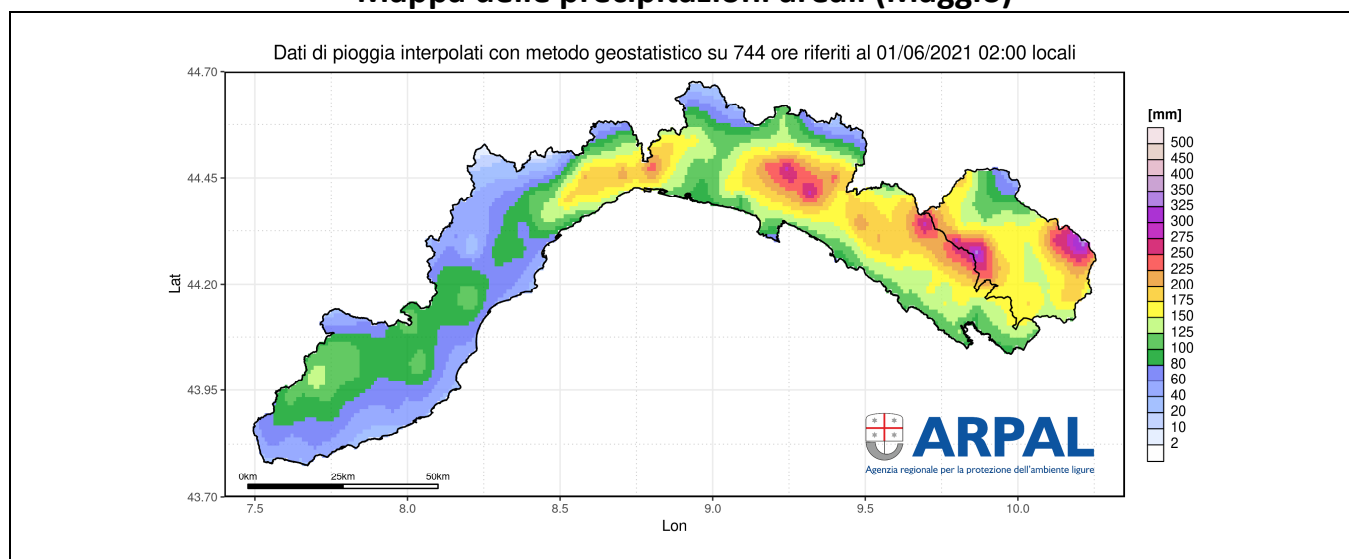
Mappa delle precipitazioni areali (Maggio)

Dati di pioggia interpolati con metodo geostatistico su 744 ore riferiti al 01/06/2021 02:00 locali

44.70
44.45
44.20
43.95
43.70

Lat

7.5 8.0 8.5 9.0 9.5 10.0

Lon

0km 25km 50km

[mm]
500
450
400
350
325
300
275
250
225
200
175
150
125
100
80
60
40
20
10
2

ARPAL
Agenzia regionale per la protezione dell'ambiente ligure